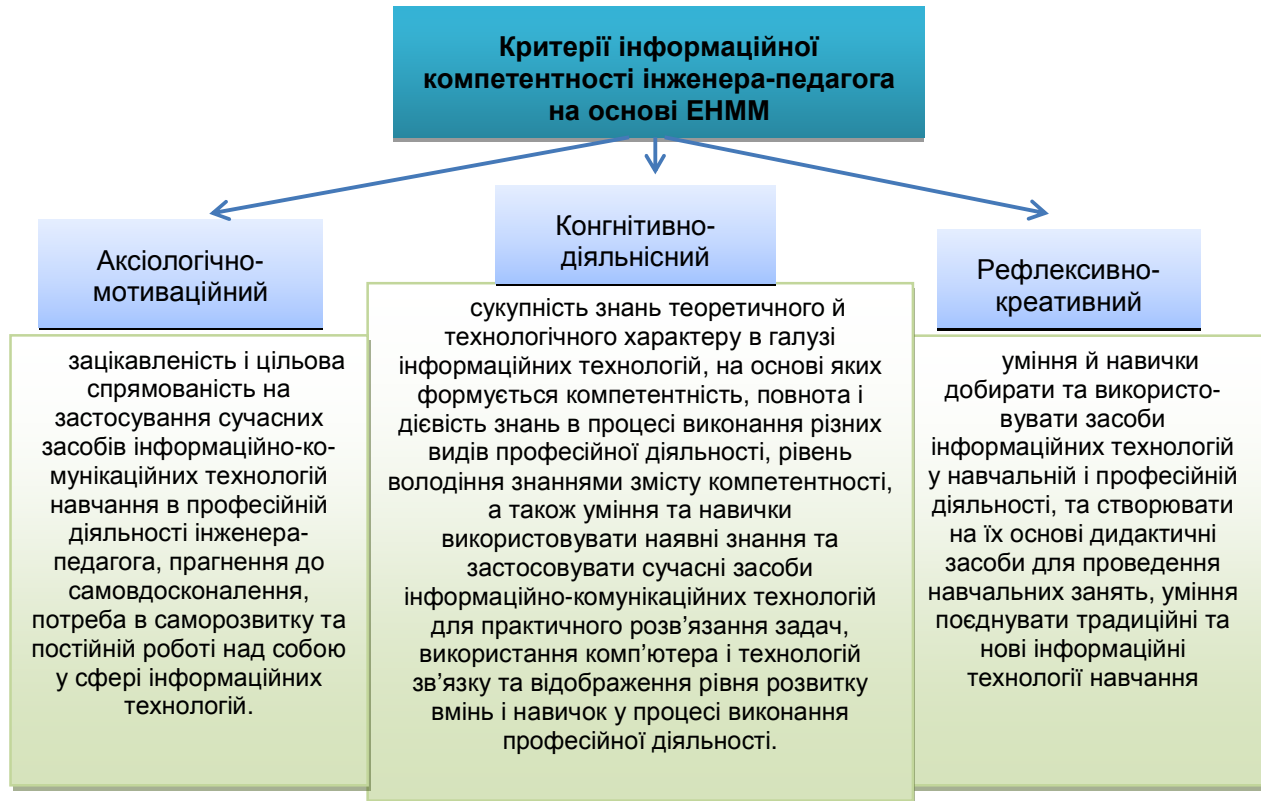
Критерії інформаційної компетентності інженера-педагога на основі ЕНММ

Аксіологічно-мотиваційний

зацікавленість і цільова спрямованість на застосування сучасних засобів інформаційно-комунікаційних технологій навчання в професійній діяльності інженера-педагога, прагнення до самовдосконалення, потреба в саморозвитку та постійній роботі над собою у сфері інформаційних технологій.

Конгнітивно-діяльнісний

сукупність знань теоретичного й технологічного характеру в галузі інформаційних технологій, на основі яких формується компетентність, повнота і дієвість знань в процесі виконання різних видів професійної діяльності, рівень володіння знаннями змісту компетентності, а також уміння та навички використовувати наявні знання та застосовувати сучасні засоби інформаційно-комунікаційних технологій для практичного розв'язання задач, використання комп'ютера і технологій зв'язку та відображення рівня розвитку вмінь і навичок у процесі виконання професійної діяльності.

Рефлексивно-креативний

уміння й навички добирати та використовувати засоби інформаційних технологій у навчальній і професійній діяльності, та створювати на їх основі дидактичні засоби для проведення навчальних занять, уміння поєднувати традиційні та нові інформаційні технології навчання